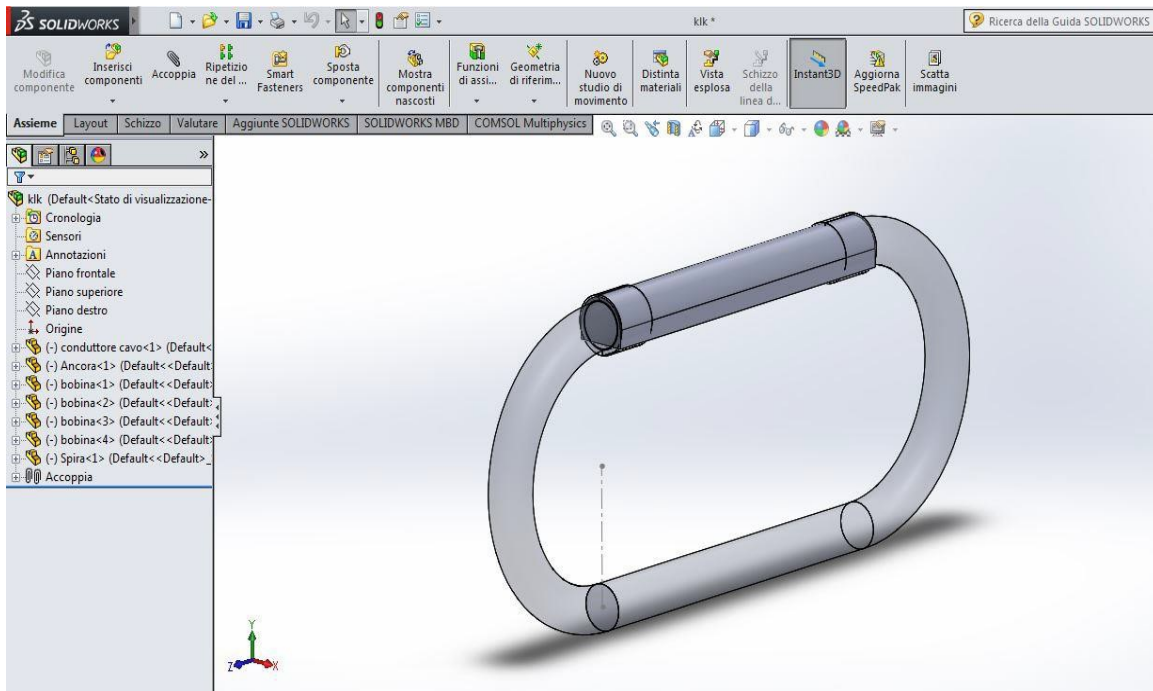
SOLIDWORKS

klk *

Ricerca della Guida SOLIDWORKS

Modifica componente
Inserisci componenti
Accoppia
Ripetizione del ...
Smart Fasteners
Sposta componente
Mostra componenti nascosti
Funzioni di assi...
Geometria di riferim...
Nuovo studio di movimento
Distinta materiali
Vista esplosa
Schizzo della linea d...
Instant3D
Aggiorna SpeedPak
Scatta immagini

Assieme | Layout | Schizzo | Valutare | Aggiunte SOLIDWORKS | SOLIDWORKS MBD | COMSOL Multiphysics

klk (Default<Stato di visualizzazione-
Cronologia
Sensori
Annotazioni
Piano frontale
Piano superiore
Piano destro
Origine
(-) conduttore cavo<1> (Default<
(-) Ancora<1> (Default<<Default
(-) bobina<1> (Default<<Default
(-) bobina<2> (Default<<Default
(-) bobina<3> (Default<<Default
(-) bobina<4> (Default<<Default
(-) Spira<1> (Default<<Default>_
Accoppia

Y
Z
X